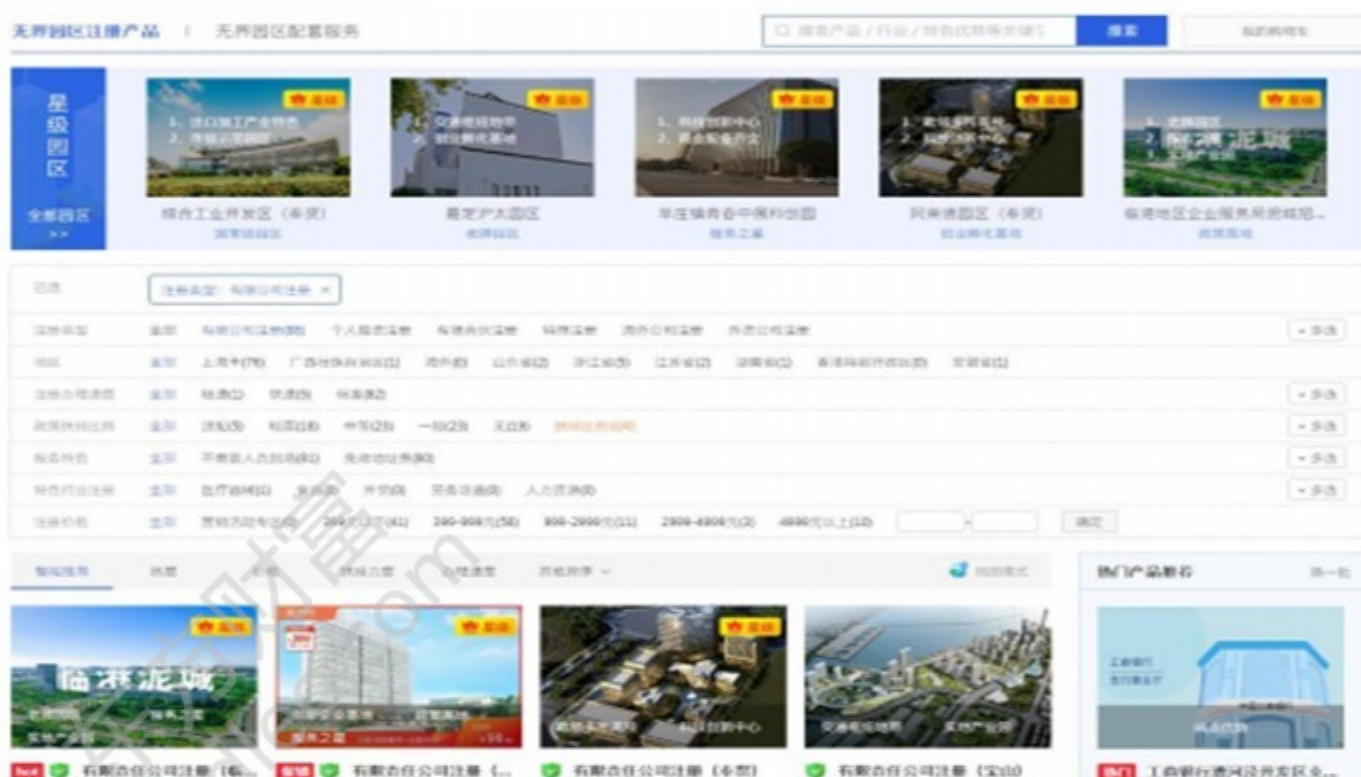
无界园区注册产品 | 无界园区配套服务

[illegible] 搜索

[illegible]

星级园区

全部园区 >>

星级

综合工业开发区（奉贤）

嘉定沪太园区

华庄镇青春中国科创园

阿米德园区（奉贤）

临港地区企业服务民营科技...

临港泥城

已选 注册类型：有限公司注册 ×

注册类型 全部 有限公司注册 个人独资注册 有限合伙注册 特殊注册 海外公司注册 外资公司注册 + 多选

地区 全部 上海市 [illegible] + 多选

+ 多选

+ 多选

+ 多选

+ 多选

注册价格 全部 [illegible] 200-800元 800-2000元 2000-4000元 4000元以上 - 确定

智能推荐 热度 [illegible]

热门产品推荐 换一批

临港泥城

星级

有限责任公司注册（临...

有限责任公司注册（...

有限责任公司注册（奉贤）

有限责任公司注册（宝山）

工商银行漕河泾开发区企...